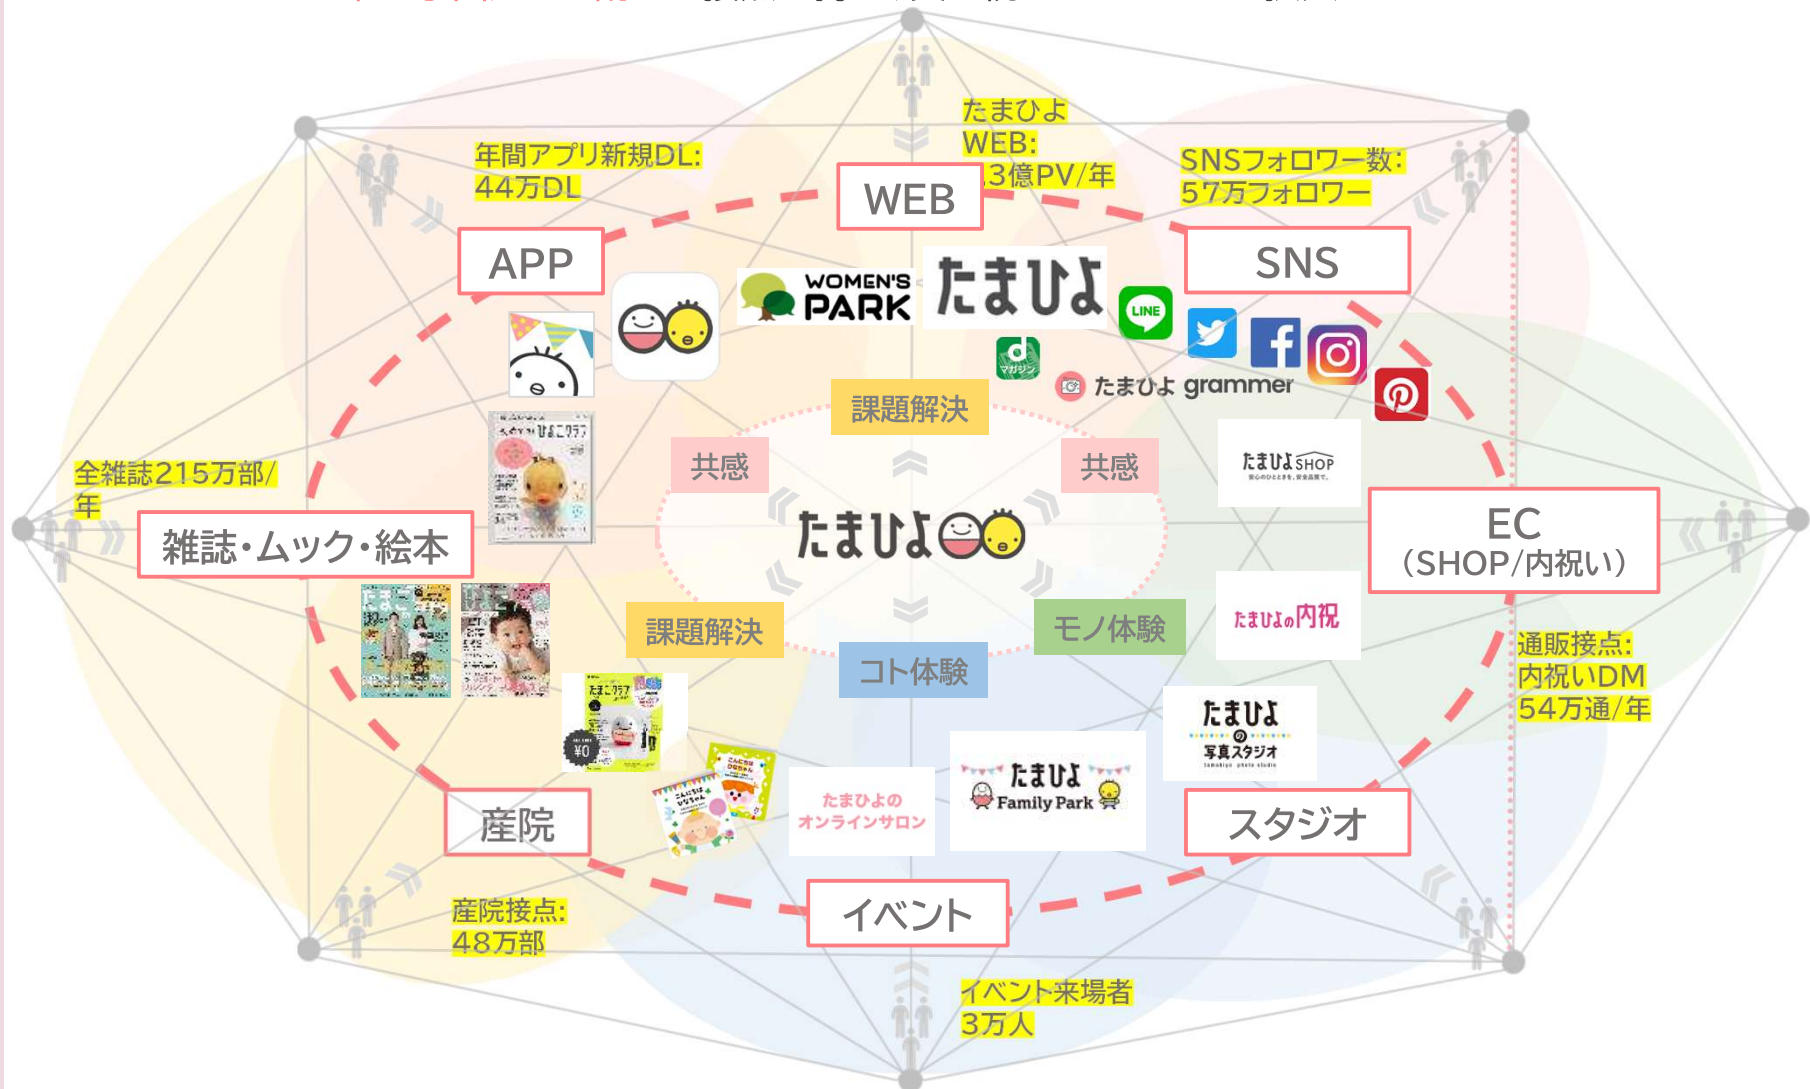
たまひよ
WEB:
3億PV/年

年間アプリ新規DL:
44万DL

SNSフォロワー数:
57万フォロワー

WEB

APP

SNS

WOMEN'S PARK

たまひよ

LINE

たまひよ grammer

課題解決

共感

共感

全雑誌215万部/年

雑誌・ムック・絵本

たまひよ

たまひよSHOP

EC
(SHOP/内祝い)

課題解決

モノ体験

コト体験

たまひよの内祝

通販接点:
内祝いDM
54万通/年

たまひよの写真スタジオ

たまひよ Family Park

たまひよのオンラインサロン

産院

スタジオ

イベント

産院接点:
48万部

イベント来場者
3万人